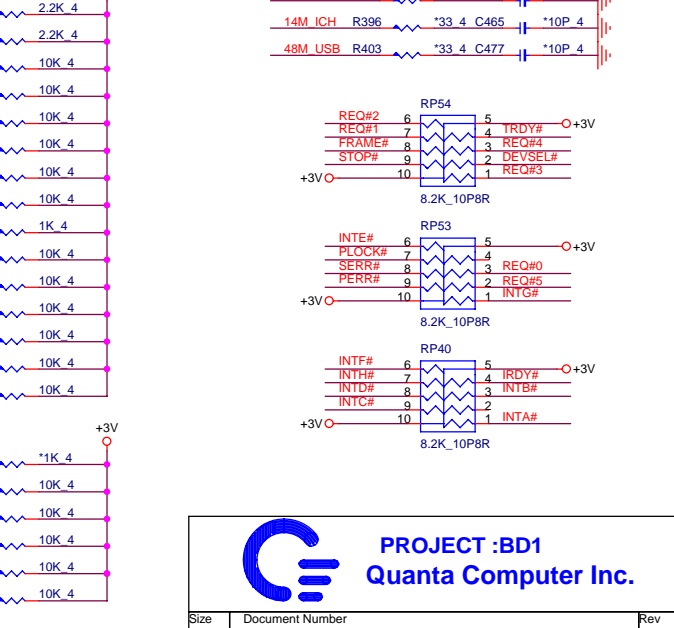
2.2K_4
2.2K_4
10K_4
10K_4
10K_4
10K_4
10K_4
10K_4
1K_4
10K_4
10K_4
10K_4
10K_4
10K_4
10K_4

+3V
*1K_4
10K_4
10K_4
10K_4
10K_4
10K_4

14M_ICH R396 *33_4 C465 *10P_4
48M_USB R403 *33_4 C477 *10P_4

RP54
REQ#2 6 5 +3V
REQ#1 7 4 TRDY#
FRAME# 8 3 REQ#4
STOP# 9 2 DEVSEL#
+3V 10 1 REQ#3
8.2K_10P8R

RP53
INTE# 6 5 +3V
PLOCK# 7 4
SERR# 8 3 REQ#0
PERR# 9 2 REQ#5
+3V 10 1 INTG#
8.2K_10P8R

RP40
INTF# 6 5 +3V
INTH# 7 4 IRDY#
INTD# 8 3 INTB#
INTC# 9 2
+3V 10 1 INTA#
8.2K_10P8R

PROJECT :BD1
Quanta Computer Inc.

Size Document Number Rev